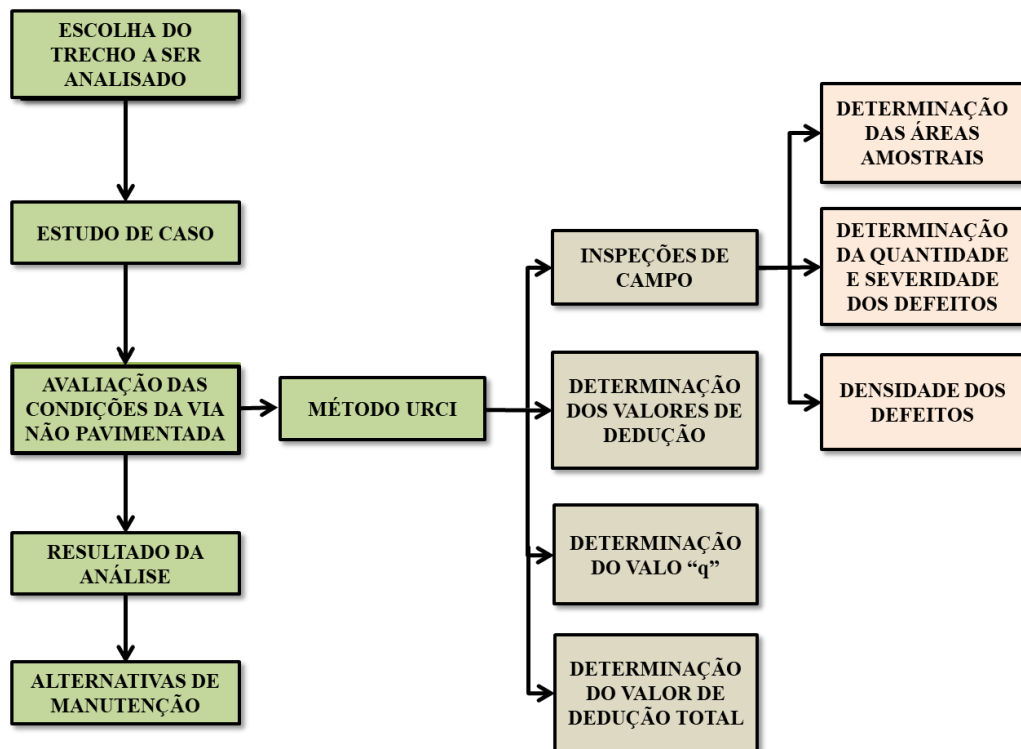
ESCOLHA DO TRECHO A SER ANALISADO

ESTUDO DE CASO

AVALIAÇÃO DAS CONDIÇÕES DA VIA NÃO PAVIMENTADA

RESULTADO DA ANÁLISE

ALTERNATIVAS DE MANUTENÇÃO

MÉTODO URCI

INSPEÇÕES DE CAMPO

DETERMINAÇÃO DOS VALORES DE DEDUÇÃO

DETERMINAÇÃO DO VALO "q"

DETERMINAÇÃO DO VALOR DE DEDUÇÃO TOTAL

DETERMINAÇÃO DAS ÁREAS AMOSTRAIS

DETERMINAÇÃO DA QUANTIDADE E SEVERIDADE DOS DEFEITOS

DENSIDADE DOS DEFEITOS